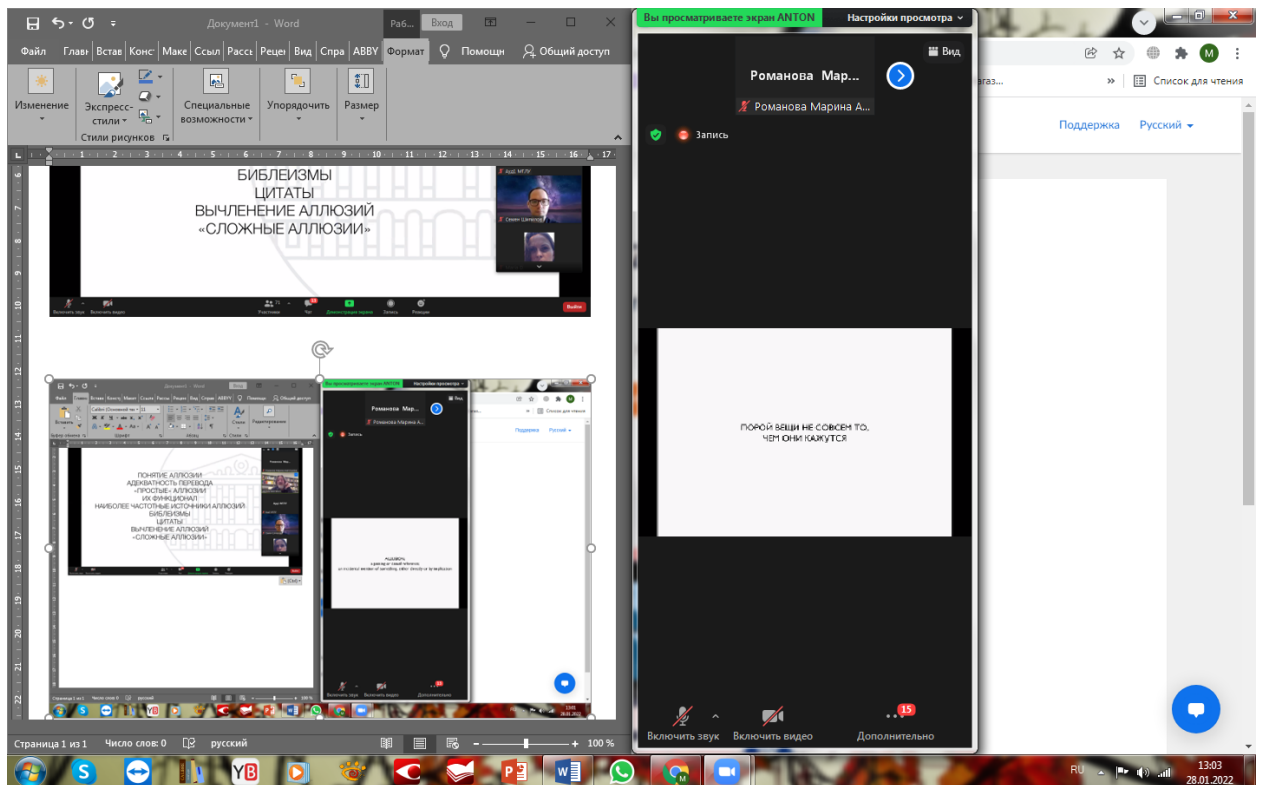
Документ1 - Word
Раб...
Вход
Файл Главн Встав Конс Маке Ссыл Рассь Рецен Вид Спра ABBY Формат Помощн Общий доступ
Изменение
Экспресс-стили
Стили рисунков
Специальные возможности
Упорядочить
Размер

БИБЛЕИЗМЫ
ЦИТАТЫ
ВЫЧЛЕНЕНИЕ АЛЛЮЗИЙ
«СЛОЖНЫЕ АЛЛЮЗИИ»

Выйти

ПОНЯТИЕ АЛЛЮЗИИ
АДЕКВАТНОСТЬ ПЕРЕВОДА
«ПРОСТЫЕ» АЛЛЮЗИИ
ИХ ФУНКЦИОНАЛ
НАИБОЛЕЕ ЧАСТОТНЫЕ ИСТОЧНИКИ АЛЛЮЗИЙ
БИБЛЕИЗМЫ
ЦИТАТЫ
ВЫЧЛЕНЕНИЕ АЛЛЮЗИЙ
«СЛОЖНЫЕ АЛЛЮЗИИ»

Вы просматриваете экран ANTON
Настройки просмотра
Романова Мар...
Романова Марина А...
Запись
Поддержка
Русский
Список для чтения

Вид
Романова Мар...
Романова Марина А...
Запись

ПОРОЙ ВЕЩИ НЕ СОВСЕМ ТО,
ЧЕМ ОНИ КАЖУТСЯ

Включить звук
Включить видео
15
Дополнительно

Поддержка
Русский
Список для чтения

Страница 1 из 1   Число слов: 0   русский   100 %
RU
13:03
28.01.2022